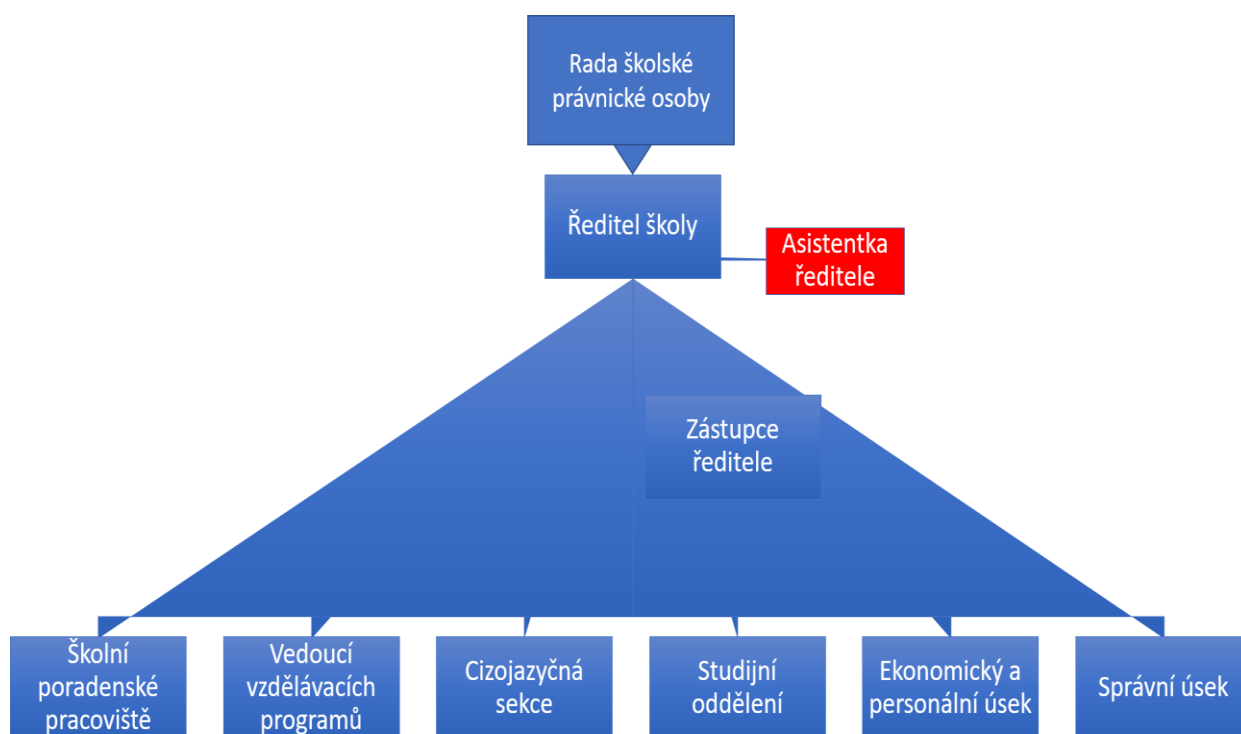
Rada školské právnické osoby

Ředitel školy

Asistentka ředitele

Zástupce ředitele

Školní poradenské pracoviště

Vedoucí vzdělávacích programů

Cizojazyčná sekce

Studijní oddělení

Ekonomický a personální úsek

Správní úsek